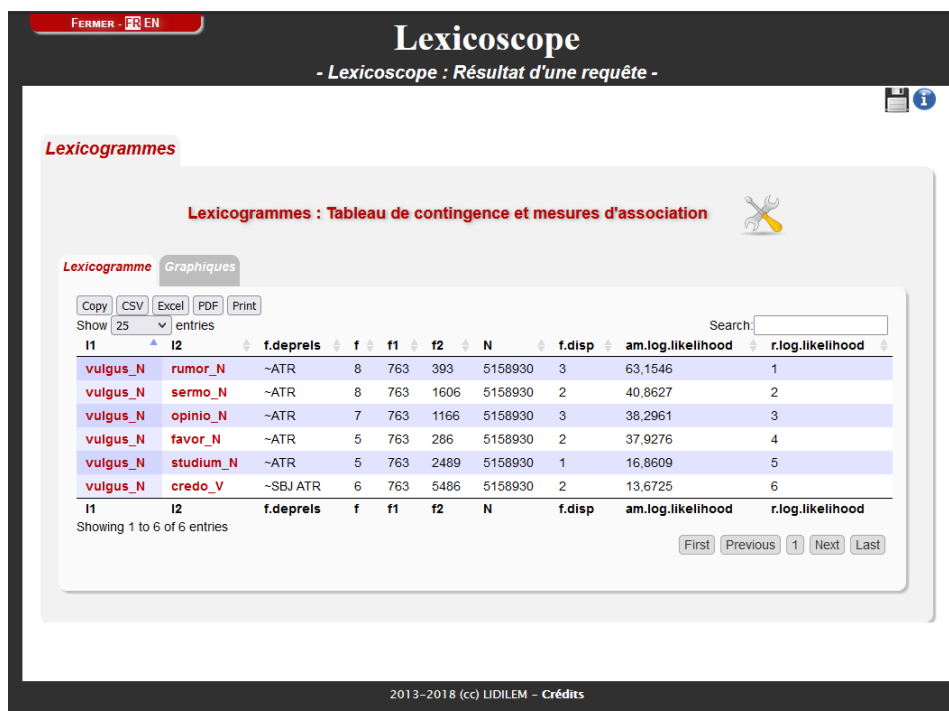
Fermer - FR EN

Lexicoscope

- Lexicoscope : Résultat d'une requête -

Lexicogrammes

Lexicogrammes : Tableau de contingence et mesures d'association

Lexicogramme Graphiques

Copy CSV Excel PDF Print

Show 25 entries

Search:

| l1 | l2 | f.deprels | f | f1 | f2 | N | f.disp | am.log.likelihood | r.log.likelihood |
|---|---|---|---|---|---|---|---|---|---|
| vulgus_N | rumor_N | ~ATR | 8 | 763 | 393 | 5158930 | 3 | 63,1546 | 1 |
| vulgus_N | sermo_N | ~ATR | 8 | 763 | 1606 | 5158930 | 2 | 40,8627 | 2 |
| vulgus_N | opinio_N | ~ATR | 7 | 763 | 1166 | 5158930 | 3 | 38,2961 | 3 |
| vulgus_N | favor_N | ~ATR | 5 | 763 | 286 | 5158930 | 2 | 37,9276 | 4 |
| vulgus_N | studium_N | ~ATR | 5 | 763 | 2489 | 5158930 | 1 | 16,8609 | 5 |
| vulgus_N | credo_V | ~SBJ ATR | 6 | 763 | 5486 | 5158930 | 2 | 13,6725 | 6 |
| l1 | l2 | f.deprels | f | f1 | f2 | N | f.disp | am.log.likelihood | r.log.likelihood |

Showing 1 to 6 of 6 entries

First Previous 1 Next Last

2013-2018 (cc) LIDILEM - Crédits